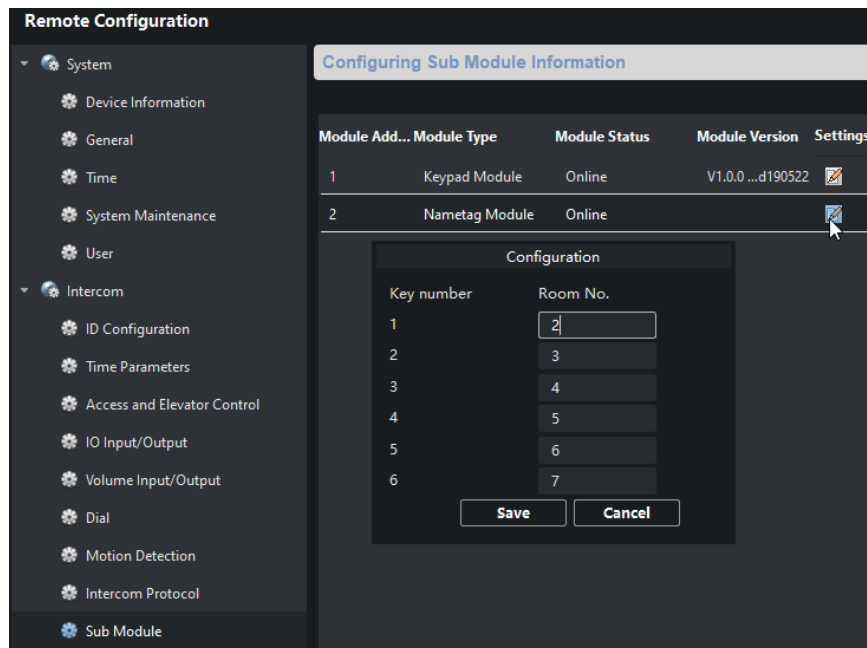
Remote Configuration

System
Device Information
General
Time
System Maintenance
User
Intercom
ID Configuration
Time Parameters
Access and Elevator Control
IO Input/Output
Volume Input/Output
Dial
Motion Detection
Intercom Protocol
Sub Module

Configuring Sub Module Information

| Module Add... | Module Type | Module Status | Module Version | Settings |
|---|---|---|---|---|
| 1 | Keypad Module | Online | V1.0.0 ...d190522 | |
| 2 | Nametag Module | Online | | |

Configuration

| Key number | Room No. |
|---|---|
| 1 | 2 |
| 2 | 3 |
| 3 | 4 |
| 4 | 5 |
| 5 | 6 |
| 6 | 7 |

Save
Cancel